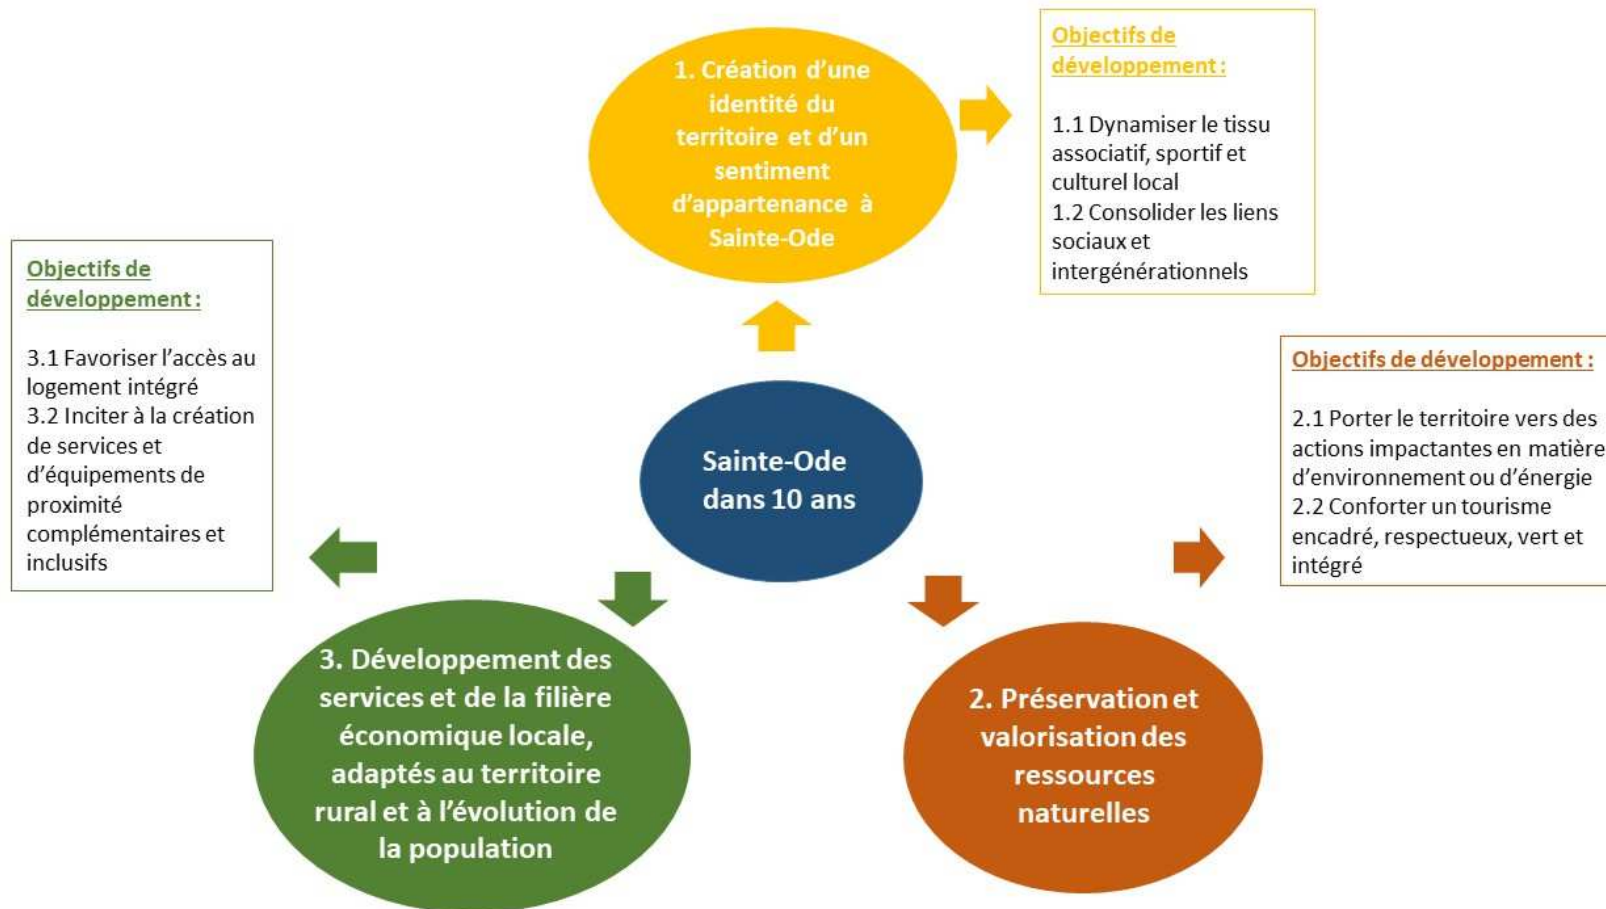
1. Création d'une identité du territoire et d'un sentiment d'appartenance à Sainte-Ode

Objectifs de développement :

1.1 Dynamiser le tissu associatif, sportif et culturel local
1.2 Consolider les liens sociaux et intergénérationnels

Objectifs de développement :

3.1 Favoriser l'accès au logement intégré
3.2 Inciter à la création de services et d'équipements de proximité complémentaires et inclusifs

Sainte-Ode dans 10 ans

Objectifs de développement :

2.1 Porter le territoire vers des actions impactantes en matière d'environnement ou d'énergie
2.2 Conforter un tourisme encadré, respectueux, vert et intégré

3. Développement des services et de la filière économique locale, adaptés au territoire rural et à l'évolution de la population

2. Préservation et valorisation des ressources naturelles